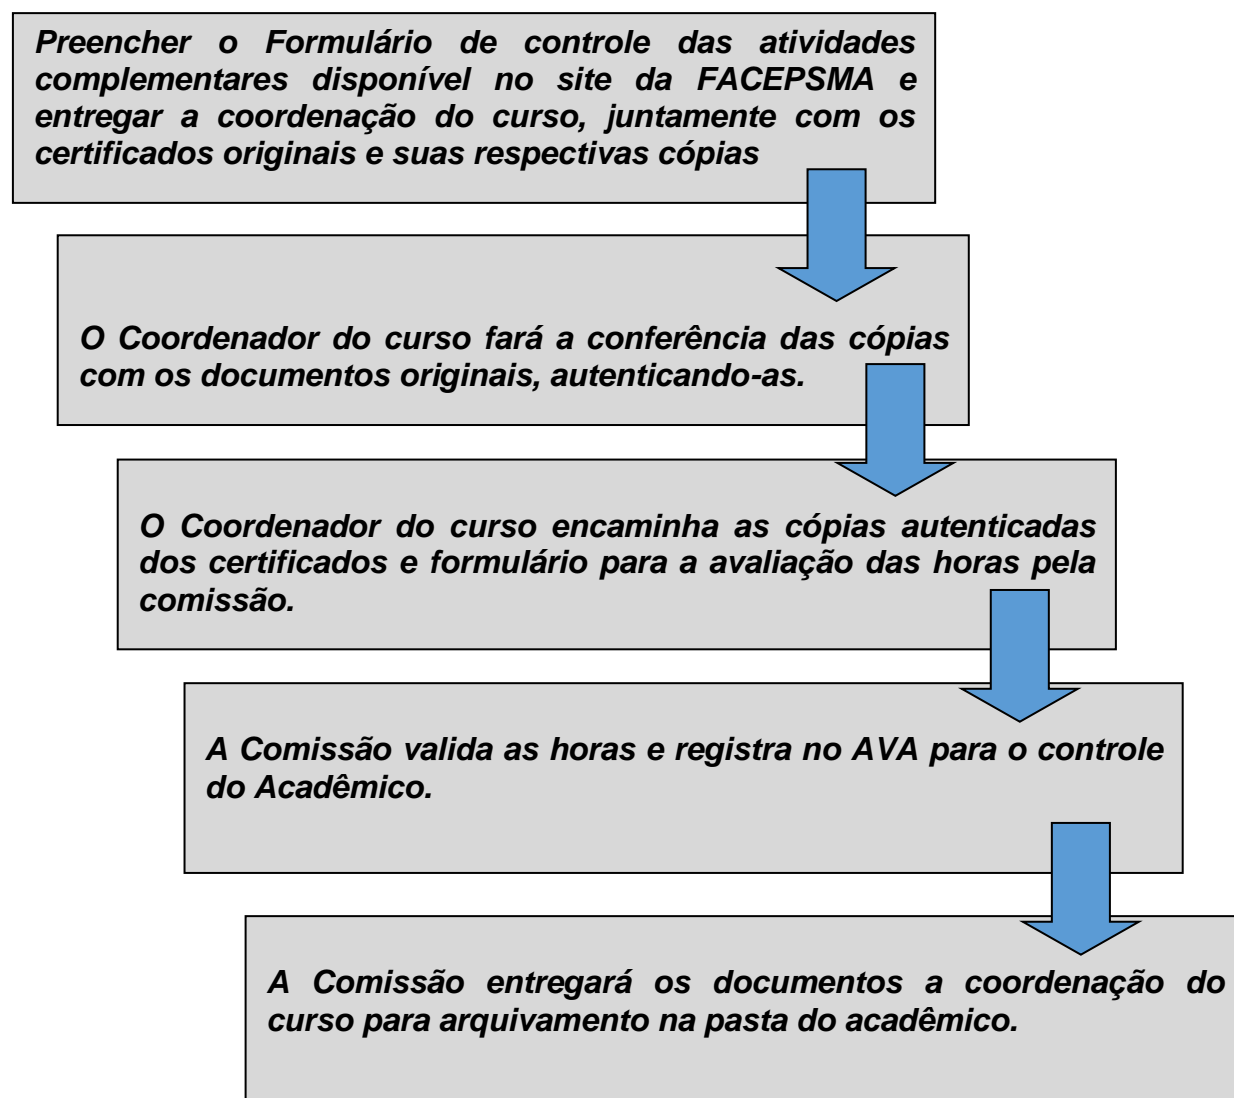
Preencher o Formulário de controle das atividades complementares disponível no site da FACEPSMA e entregar a coordenação do curso, juntamente com os certificados originais e suas respectivas cópias

O Coordenador do curso fará a conferência das cópias com os documentos originais, autenticando-as.

O Coordenador do curso encaminha as cópias autenticadas dos certificados e formulário para a avaliação das horas pela comissão.

A Comissão valida as horas e registra no AVA para o controle do Acadêmico.

A Comissão entregará os documentos a coordenação do curso para arquivamento na pasta do acadêmico.